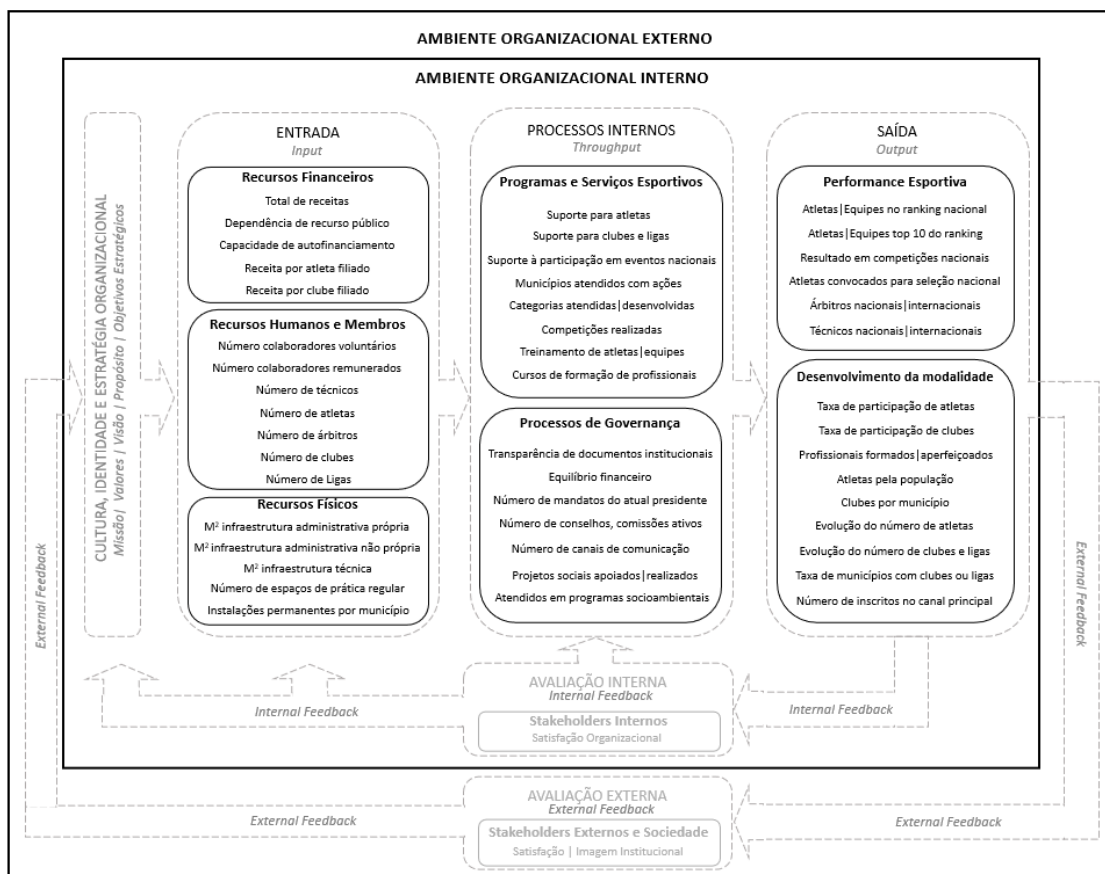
AMBIENTE ORGANIZACIONAL EXTERNO

AMBIENTE ORGANIZACIONAL INTERNO

CULTURA, IDENTIDADE E ESTRATÉGIA ORGANIZACIONAL
Missão | Valores | Visão | Propósito | Objetivos Estratégicos

ENTRADA
Input

Recursos Financeiros
Total de receitas
Dependência de recurso público
Capacidade de autofinanciamento
Receita por atleta filiado
Receita por clube filiado

Recursos Humanos e Membros
Número colaboradores voluntários
Número colaboradores remunerados
Número de técnicos
Número de atletas
Número de árbitros
Número de clubes
Número de Ligas

Recursos Físicos
M² infraestrutura administrativa própria
M² infraestrutura administrativa não própria
M² infraestrutura técnica
Número de espaços de prática regular
Instalações permanentes por município

PROCESSOS INTERNOS
Throughput

Programas e Serviços Esportivos
Suporte para atletas
Suporte para clubes e ligas
Suporte à participação em eventos nacionais
Municípios atendidos com ações
Categorias atendidas | desenvolvidas
Competições realizadas
Treinamento de atletas | equipes
Cursos de formação de profissionais

Processos de Governança
Transparência de documentos institucionais
Equilíbrio financeiro
Número de mandatos do atual presidente
Número de conselhos, comissões ativos
Número de canais de comunicação
Projetos sociais apoiados | realizados
Atendidos em programas socioambientais

SAÍDA
Output

Performance Esportiva
Atletas | Equipes no ranking nacional
Atletas | Equipes top 10 do ranking
Resultado em competições nacionais
Atletas convocados para seleção nacional
Árbitros nacionais | internacionais
Técnicos nacionais | internacionais

Desenvolvimento da modalidade
Taxa de participação de atletas
Taxa de participação de clubes
Profissionais formados | aperfeiçoados
Atletas pela população
Clubes por município
Evolução do número de atletas
Evolução do número de clubes e ligas
Taxa de municípios com clubes ou ligas
Número de inscritos no canal principal

External Feedback

External Feedback

AVALIAÇÃO INTERNA
Internal Feedback

Internal Feedback

Internal Feedback

Stakeholders Internos
Satisfação Organizacional

AVALIAÇÃO EXTERNA
External Feedback

External Feedback

External Feedback

Stakeholders Externos e Sociedade
Satisfação | Imagem Institucional